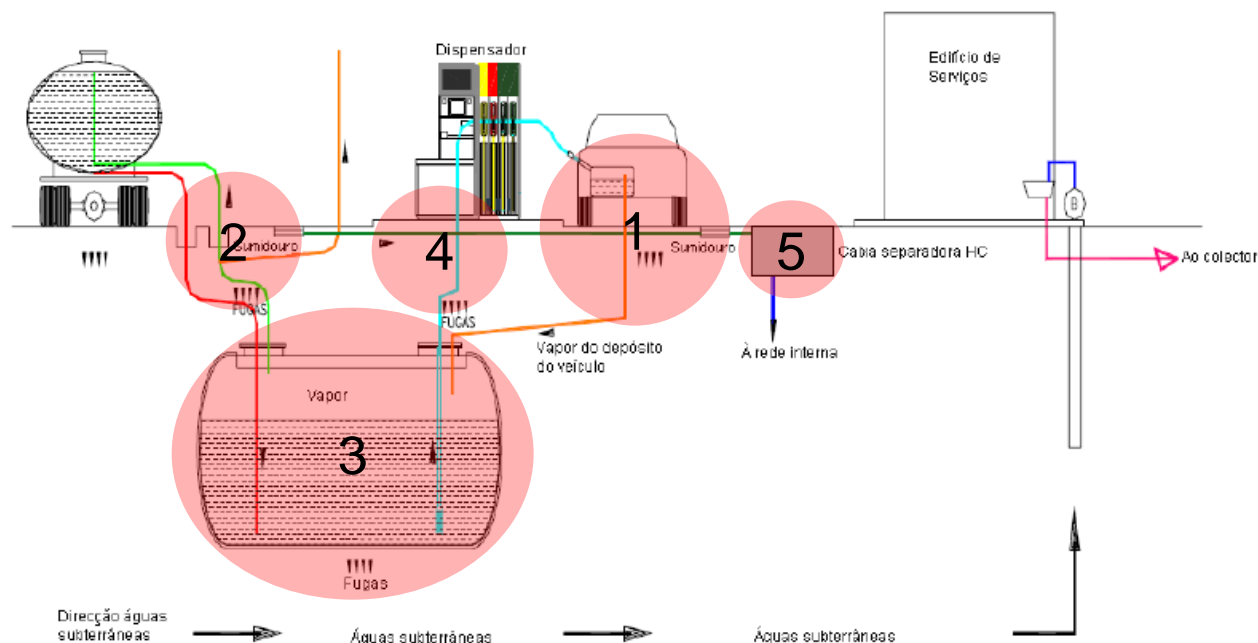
Dispensador

Edifício de Serviços

2

Sumidouro

4

1

Sumidouro

5

Caixa separadora HC

Ao colector

FUGAS

FUGAS

Vapor do depósito do veículo

À rede interna

Vapor

3

Fugas

Direcção águas subterrâneas

Águas subterrâneas

Águas subterrâneas